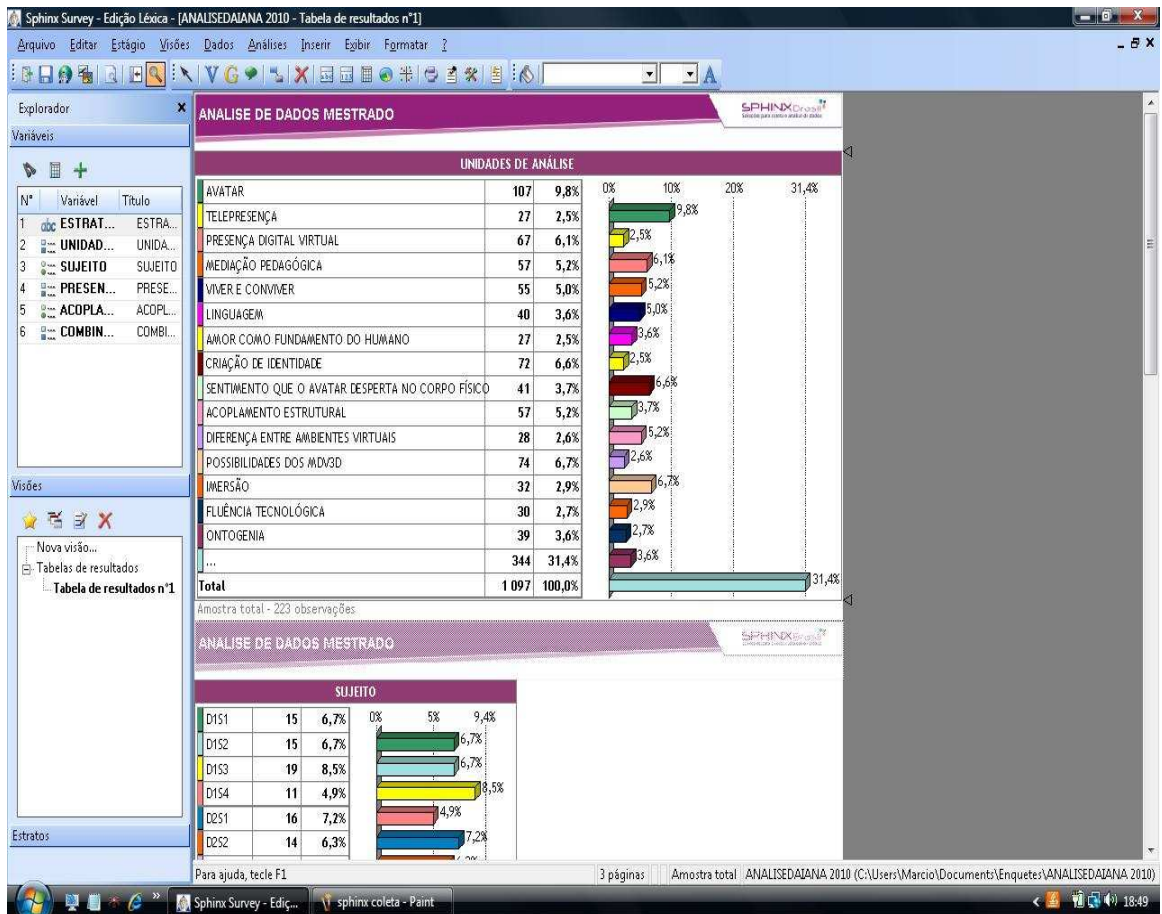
Sphinx Survey - Edição Léxica - [ANALISEDAIANA 2010 - Tabela de resultados n°1]

Arquivo Editar Estágio Visões Dados Análises Inserir Exibir Formatar ?

Explorador
Variáveis

| N° | Variável | Título |
|---|---|---|
| 1 | ESTRAT... | ESTRA... |
| 2 | UNIDAD... | UNIDA... |
| 3 | SUJEITO | SUJEITO |
| 4 | PRESEN... | PRESE... |
| 5 | ACOPLA... | ACOPL... |
| 6 | COMBIN... | COMBI... |

Visões
Nova visão...
Tabelas de resultados
Tabela de resultados n°1

Estratos

ANALISE DE DADOS MESTRADO
SPHINX Brasil

UNIDADES DE ANÁLISE

| | | | 0% 10% 20% 31,4% |
|---|---|---|---|
| AVATAR | 107 | 9,8% | 9,8% |
| TELEPRESENÇA | 27 | 2,5% | 2,5% |
| PRESENÇA DIGITAL VIRTUAL | 67 | 6,1% | 6,1% |
| MEDIAÇÃO PEDAGÓGICA | 57 | 5,2% | 5,2% |
| VIVER E CONVIVER | 55 | 5,0% | 5,0% |
| LINGUAGEM | 40 | 3,6% | 3,6% |
| AMOR COMO FUNDAMENTO DO HUMANO | 27 | 2,5% | 2,5% |
| CRIAÇÃO DE IDENTIDADE | 72 | 6,6% | 6,6% |
| SENTIMENTO QUE O AVATAR DESPERTA NO CORPO FÍSICO | 41 | 3,7% | 3,7% |
| ACOPLAMENTO ESTRUTURAL | 57 | 5,2% | 5,2% |
| DIFERENÇA ENTRE AMBIENTES VIRTUAIS | 28 | 2,6% | 2,6% |
| POSSIBILIDADES DOS MDV3D | 74 | 6,7% | 6,7% |
| IMERSÃO | 32 | 2,9% | 2,9% |
| FLUÊNCIA TECNOLÓGICA | 30 | 2,7% | 2,7% |
| ONTOGENIA | 39 | 3,6% | 3,6% |
| ... | 344 | 31,4% | 31,4% |
| Total | 1 097 | 100,0% | |

Amostra total - 223 observações

ANALISE DE DADOS MESTRADO
SPHINX Brasil

SUJEITO

| | | | 0% 5% 9,4% |
|---|---|---|---|
| D1S1 | 15 | 6,7% | 6,7% |
| D1S2 | 15 | 6,7% | 6,7% |
| D1S3 | 19 | 8,5% | 8,5% |
| D1S4 | 11 | 4,9% | 4,9% |
| D2S1 | 16 | 7,2% | 7,2% |
| D2S2 | 14 | 6,3% | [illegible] |

Para ajuda, tecle F1 | 3 páginas | Amostra total ANALISEDAIANA 2010 (C:\Users\Marcio\Documents\Enquetes\ANALISEDAIANA 2010)

Sphinx Survey - Ediç... | sphinx coleta - Paint | 18:49